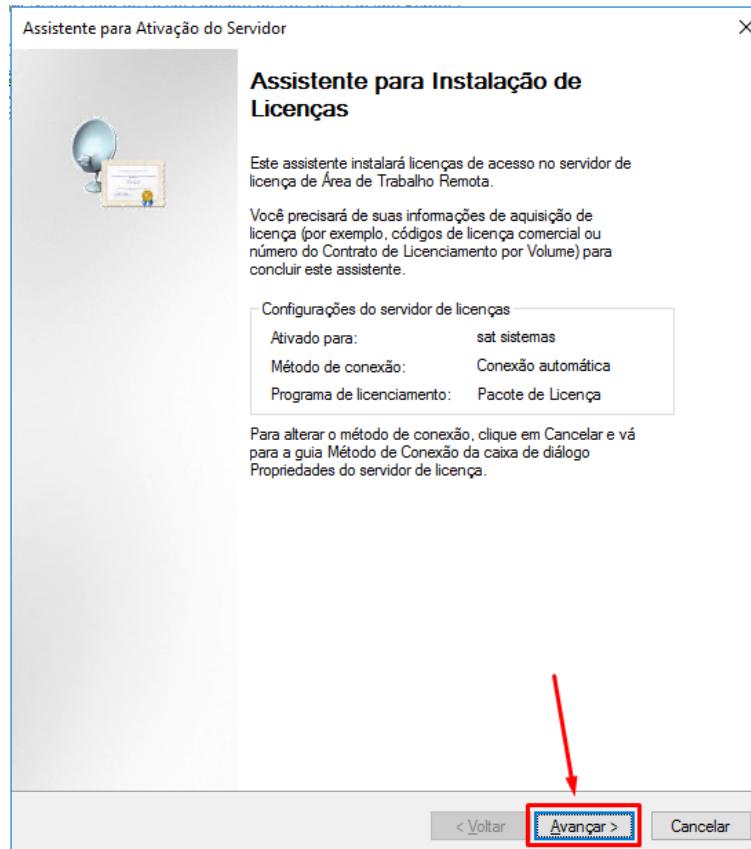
Assistente para Ativação do Servidor

×

Assistente para Instalação de Licenças

Este assistente instalará licenças de acesso no servidor de licença de Área de Trabalho Remota.

Você precisará de suas informações de aquisição de licença (por exemplo, códigos de licença comercial ou número do Contrato de Licenciamento por Volume) para concluir este assistente.

Configurações do servidor de licenças

| | |
|---|---|
| Ativado para: | sat sistemas |
| Método de conexão: | Conexão automática |
| Programa de licenciamento: | Pacote de Licença |

Para alterar o método de conexão, clique em Cancelar e vá para a guia Método de Conexão da caixa de diálogo Propriedades do servidor de licença.

< Voltar

Avançar >

Cancelar